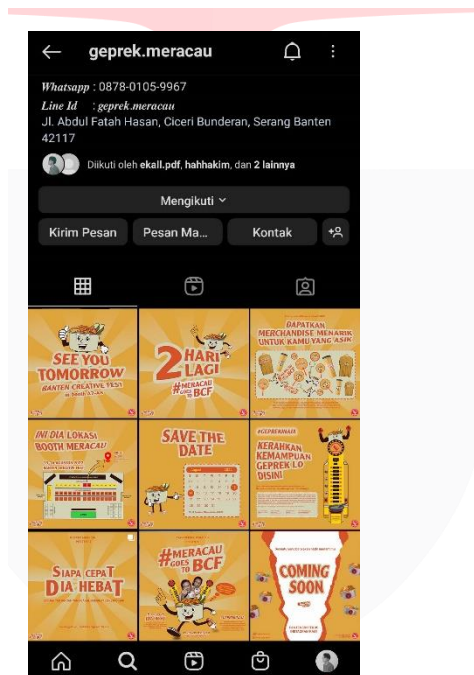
geprek.meracau

Whatsapp : 0878-0105-9967
Line Id : geprek.meracau
Jl. Abdul Fatah Hasan, Ciceri Bunderan, Serang Banten 42117

Diikuti oleh ekall.pdf, hahhakim, dan 2 lainnya

Mengikuti

Kirim Pesan
Pesan Ma...
Kontak

SEE YOU TOMORROW
BANTEN CREATIVE FEST
at Booth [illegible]

2 HARI LAGI
#MERACAU GOES TO BCF

DAPATKAN MERCHANDISE MENARIK UNTUK KAMU YANG ASIK!

INI DIA LOKASI BOOTH MERACAU!

SAVE THE DATE

#GEPREKMASIH
KERAHKAN KEMAMPUAN GEPREK LO DISINI!

SIAPA CEPAT DIA HEBAT

#MERACAU GOES TO BCF

COMING SOON